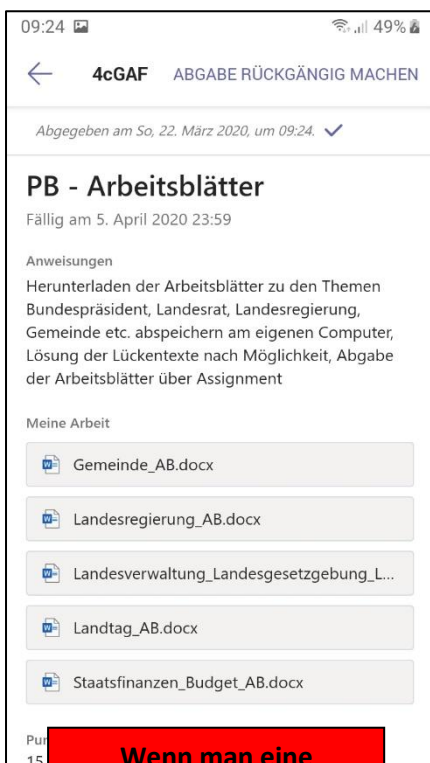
09:24 49%

← 4cGAF ABGABE RÜCKGÄNGIG MACHEN

Abgegeben am So, 22. März 2020, um 09:24. ✓

PB - Arbeitsblätter

Fällig am 5. April 2020 23:59

Anweisungen

Herunterladen der Arbeitsblätter zu den Themen Bundespräsident, Landesrat, Landesregierung, Gemeinde etc. abspeichern am eigenen Computer, Lösung der Lückentexte nach Möglichkeit, Abgabe der Arbeitsblätter über Assignment

Meine Arbeit

Gemeinde_AB.docx

Landesregierung_AB.docx

Landesverwaltung_Landesgesetzgebung_L...

Landtag_AB.docx

Staatsfinanzen_Budget_AB.docx

Pu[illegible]
15

Wenn man eine